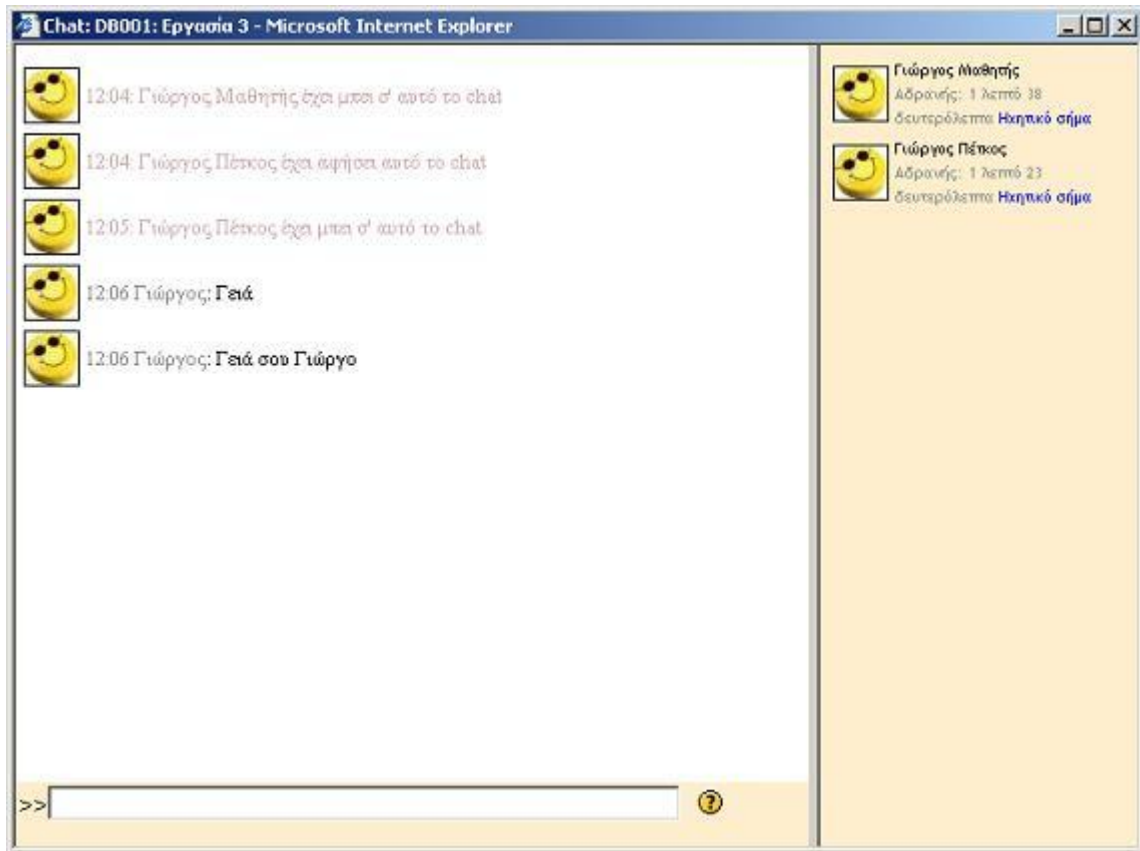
Chat: DB001: Εργασία 3 - Microsoft Internet Explorer

12:04: Γιώργος Μαθητής έχει μπει σ' αυτό το chat

12:04: Γιώργος Πέτκος έχει αφήσει αυτό το chat

12:05: Γιώργος Πέτκος έχει μπει σ' αυτό το chat

12:06 Γιώργος: Γειά

12:06 Γιώργος: Γειά σου Γιώργο

>>

Γιώργος Μαθητής
Αδρανής: 1 λεπτό 38 δευτερόλεπτα Ηχητικό σήμα

Γιώργος Πέτκος
Αδρανής: 1 λεπτό 23 δευτερόλεπτα Ηχητικό σήμα